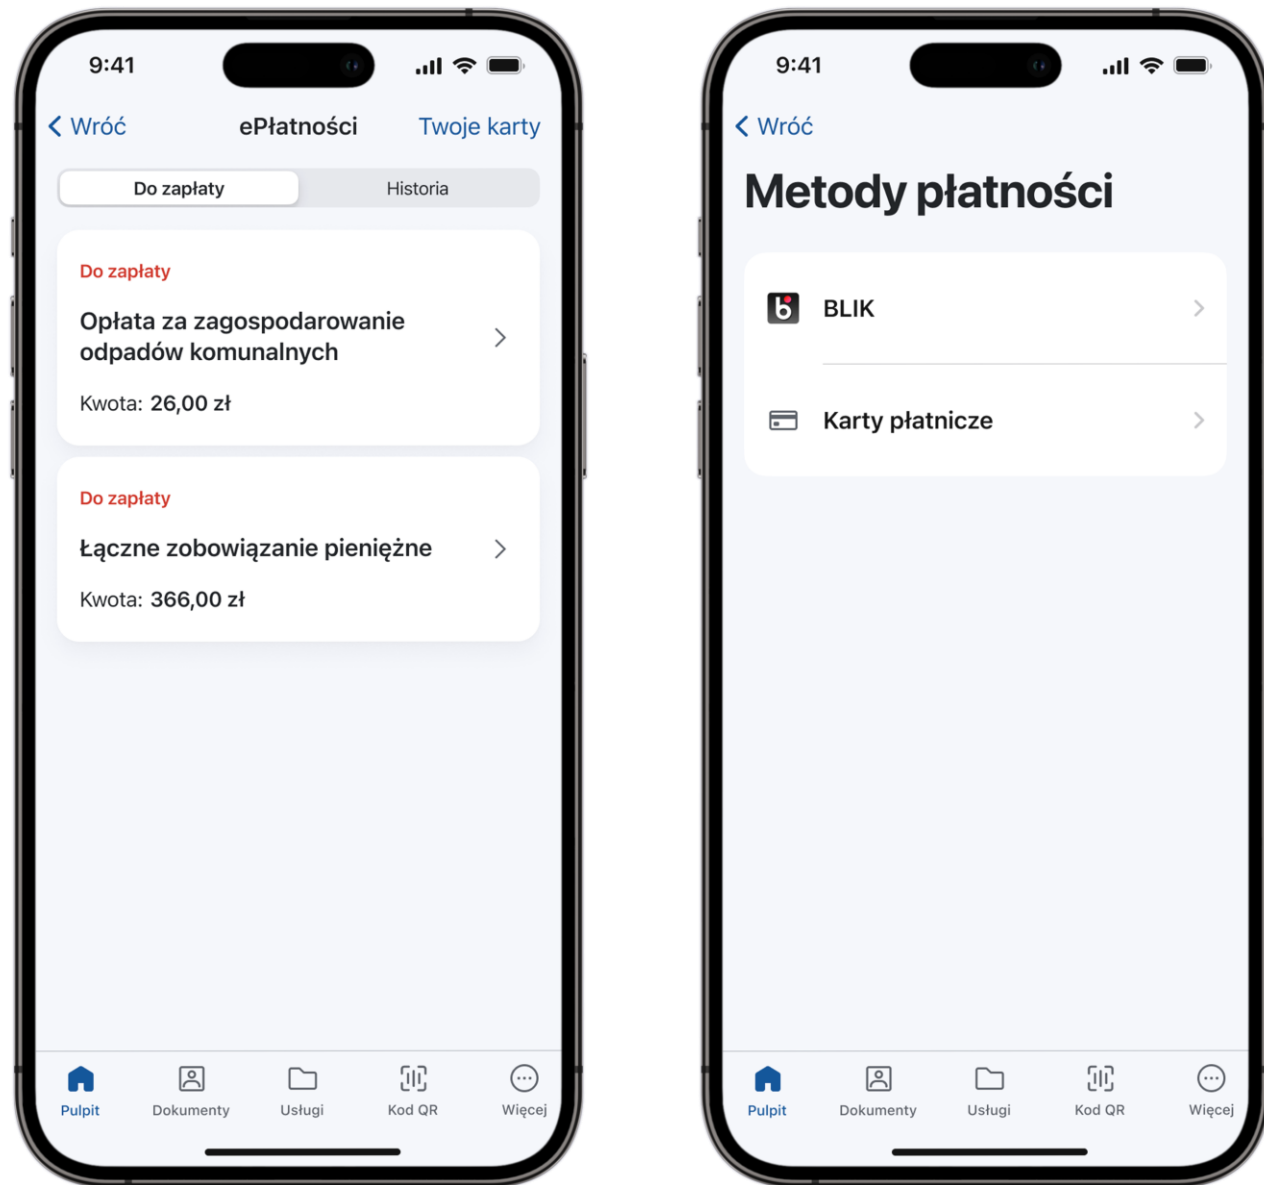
9:41

Wróć ePłatności Twoje karty

Do zapłaty Historia

Do zapłaty

Opłata za zagospodarowanie odpadów komunalnych

Kwota: 26,00 zł

Do zapłaty

Łączne zobowiązanie pieniężne

Kwota: 366,00 zł

Pulpit Dokumenty Usługi Kod QR Więcej

9:41

Wróć

Metody płatności

BLIK

Karty płatnicze

Pulpit Dokumenty Usługi Kod QR Więcej